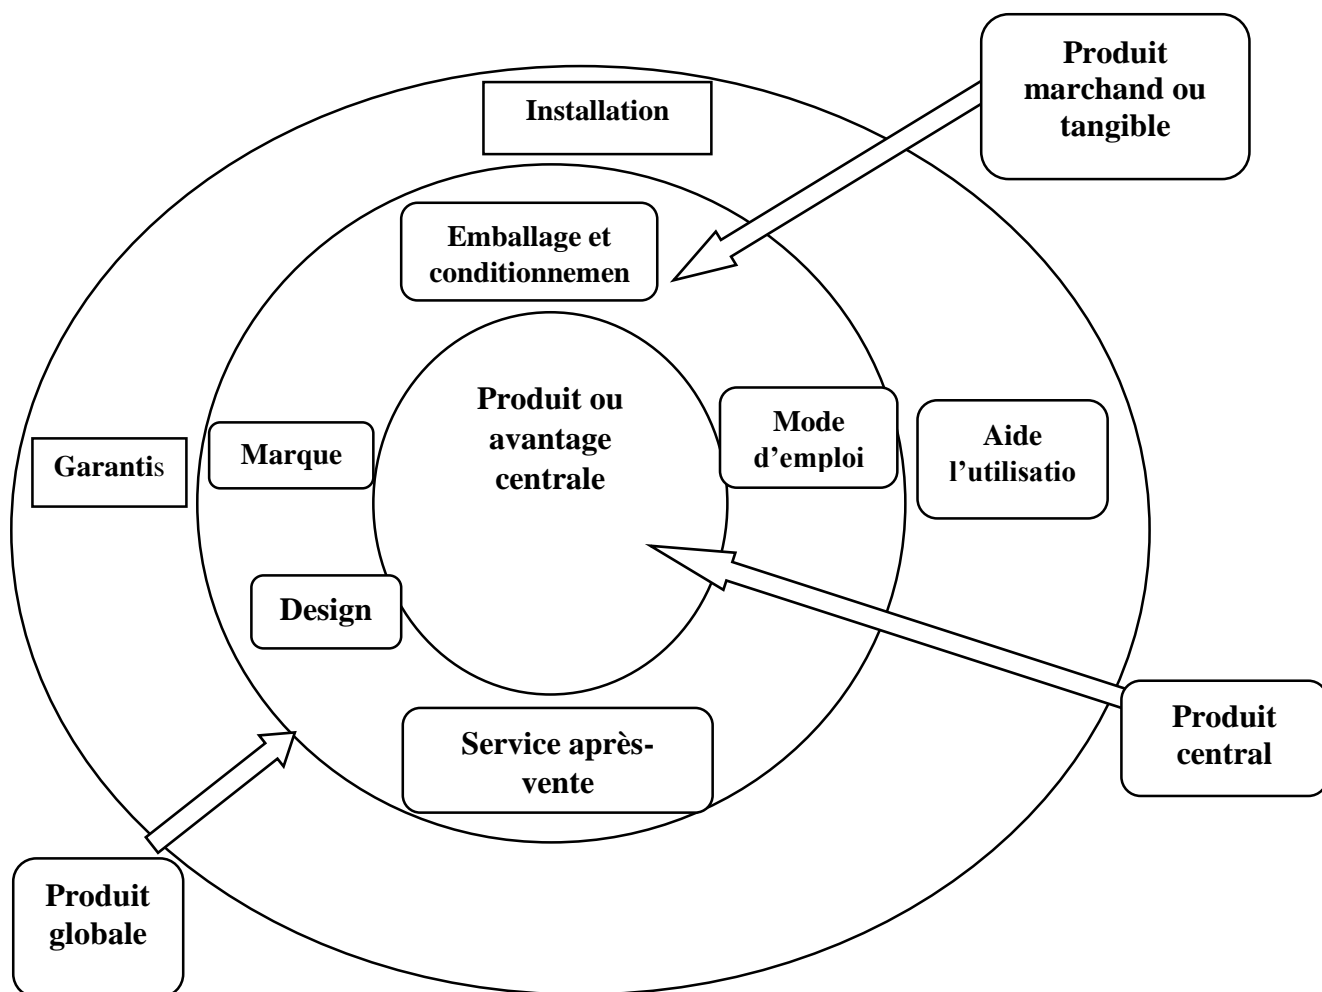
Produit marchand ou tangible

Installation

Emballage et conditionnemen

Produit ou avantage centrale

Mode d'emploi

Aide l'utilisatio

Garantis

Marque

Design

Service après-vente

Produit central

Produit globale